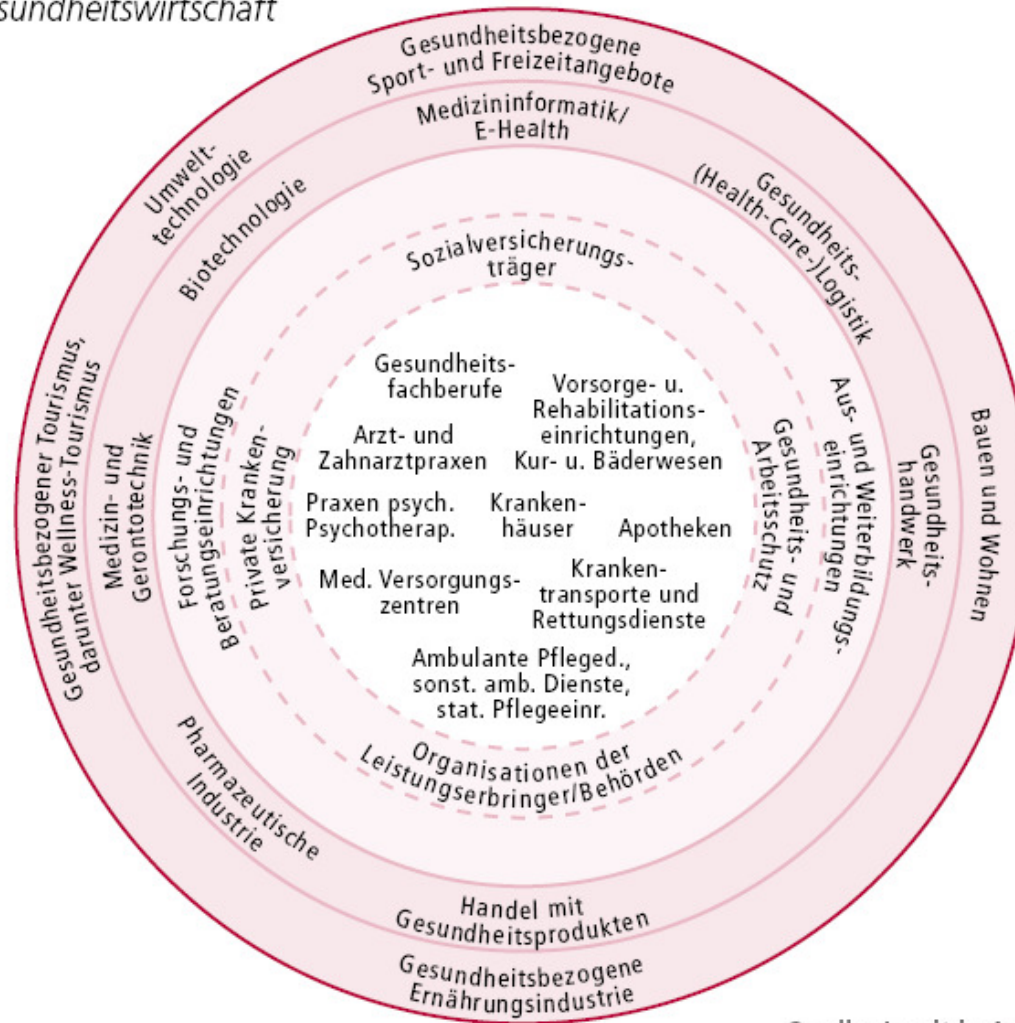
sundheitswirtschaft

Gesundheitsbezogene Sport- und Freizeitangebote

Medizininformatik/ E-Health

Umwelttechnologie

Biotechnologie

Gesundheits- (Health-Care-)Logistik

Sozialversicherungsträger

Gesundheitsbezogener Tourismus, darunter Wellness-Tourismus

Medizin- und Gerontotechnik

Forschungs- und Beratungseinrichtungen

Private Krankenversicherung

Gesundheitsfachberufe

Vorsorge- u. Rehabilitationseinrichtungen, Kur- u. Bäderwesen

Arzt- und Zahnarztpraxen

Praxen psych. Psychotherap.

Krankenhäuser

Apotheken

Med. Versorgungszentren

Krankentransporte und Rettungsdienste

Ambulante Pfleged., sonst. amb. Dienste, stat. Pflegeeinr.

Gesundheits- und Arbeitsschutz

Aus- und Weiterbildungseinrichtungen

Gesundheitshandwerk

Bauen und Wohnen

Organisationen der Leistungserbringer/Behörden

Pharmazeutische Industrie

Handel mit Gesundheitsprodukten

Gesundheitsbezogene Ernährungsindustrie

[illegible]